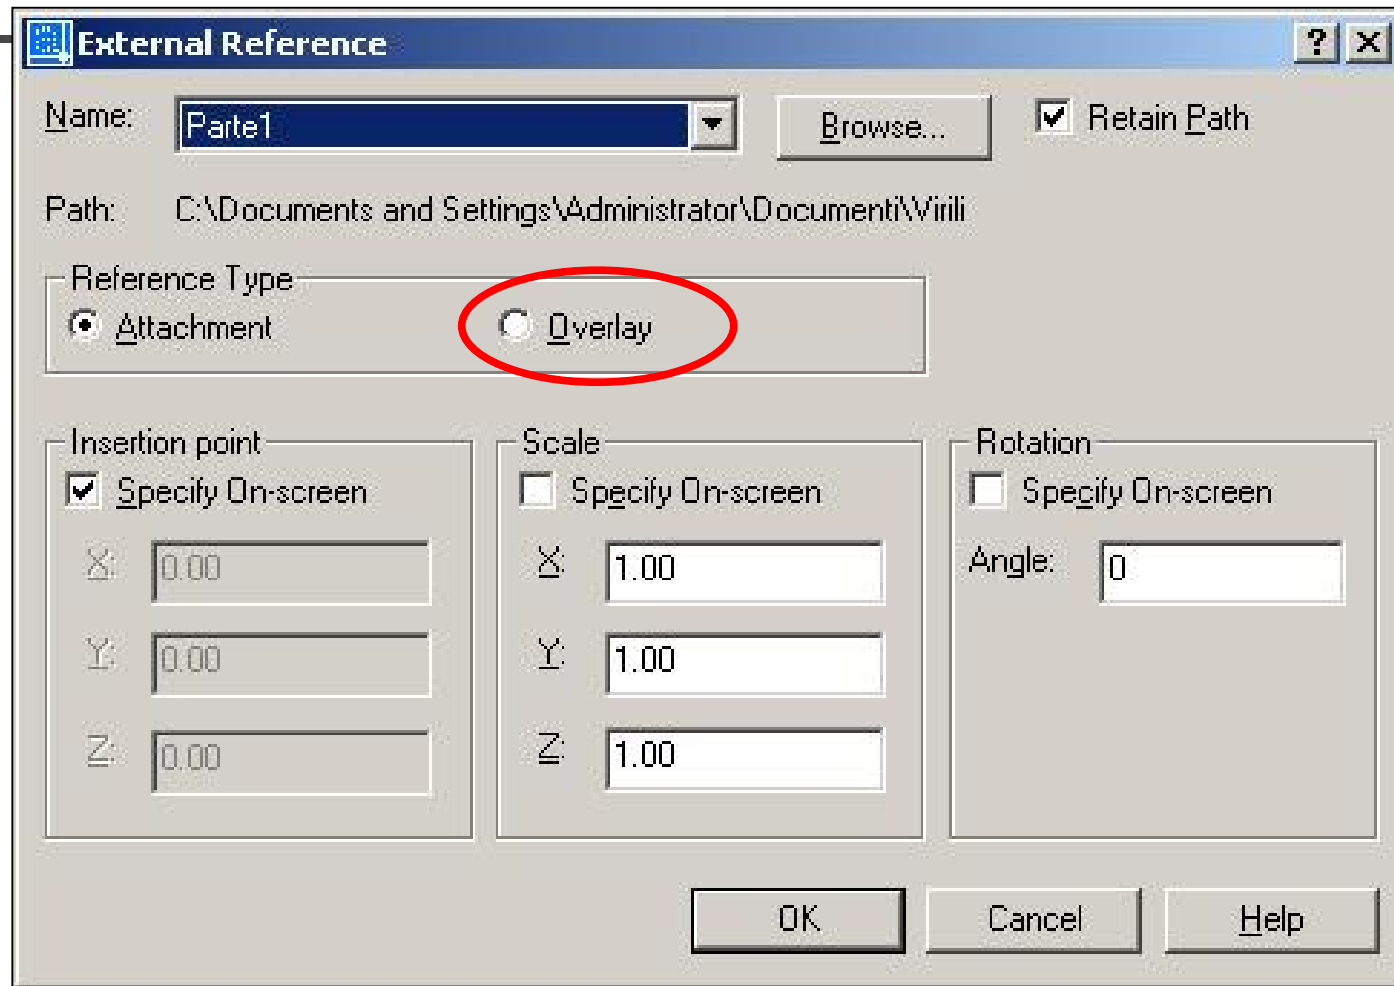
External Reference

?

Name: Parte1

Browse...

Retain Path

Path: C:\Documents and Settings\Administrator\Documenti\Virili

Reference Type

Attachment

Overlay

Insertion point

Specify On-screen

X: 0.00

Y: 0.00

Z: 0.00

Scale

Specify On-screen

X: 1.00

Y: 1.00

Z: 1.00

Rotation

Specify On-screen

Angle: 0

OK

Cancel

Help